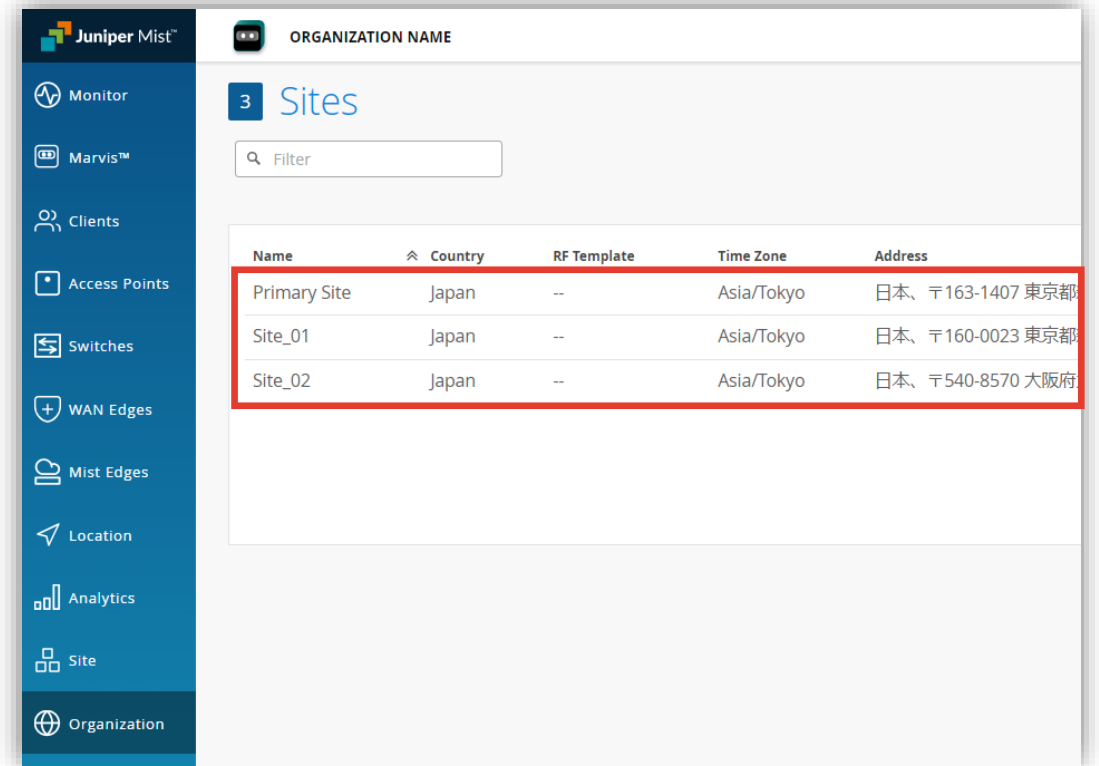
Juniper Mist™

ORGANIZATION NAME

Monitor
Marvis™
Clients
Access Points
Switches
WAN Edges
Mist Edges
Location
Analytics
Site
Organization

3 Sites

Filter

| Name | Country | RF Template | Time Zone | Address |
|---|---|---|---|---|
| Primary Site | Japan | -- | Asia/Tokyo | 日本、〒163-1407 東京都 |
| Site_01 | Japan | -- | Asia/Tokyo | 日本、〒160-0023 東京都 |
| Site_02 | Japan | -- | Asia/Tokyo | 日本、〒540-8570 大阪府 |